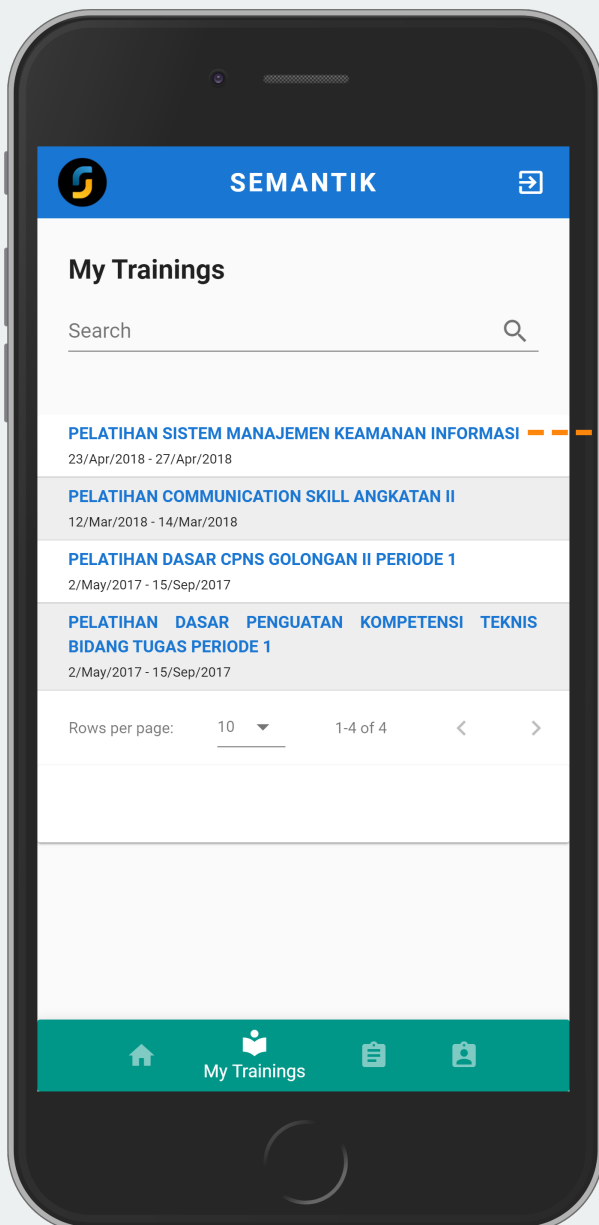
SEMANTIK

My Trainings

Search

PELATIHAN SISTEM MANAJEMEN KEAMANAN INFORMASI
23/Apr/2018 - 27/Apr/2018

PELATIHAN COMMUNICATION SKILL ANGKATAN II
12/Mar/2018 - 14/Mar/2018

PELATIHAN DASAR CPNS GOLONGAN II PERIODE 1
2/May/2017 - 15/Sep/2017

PELATIHAN DASAR PENGUATAN KOMPETENSI TEKNIS BIDANG TUGAS PERIODE 1
2/May/2017 - 15/Sep/2017

Rows per page: 10 1-4 of 4

My Trainings